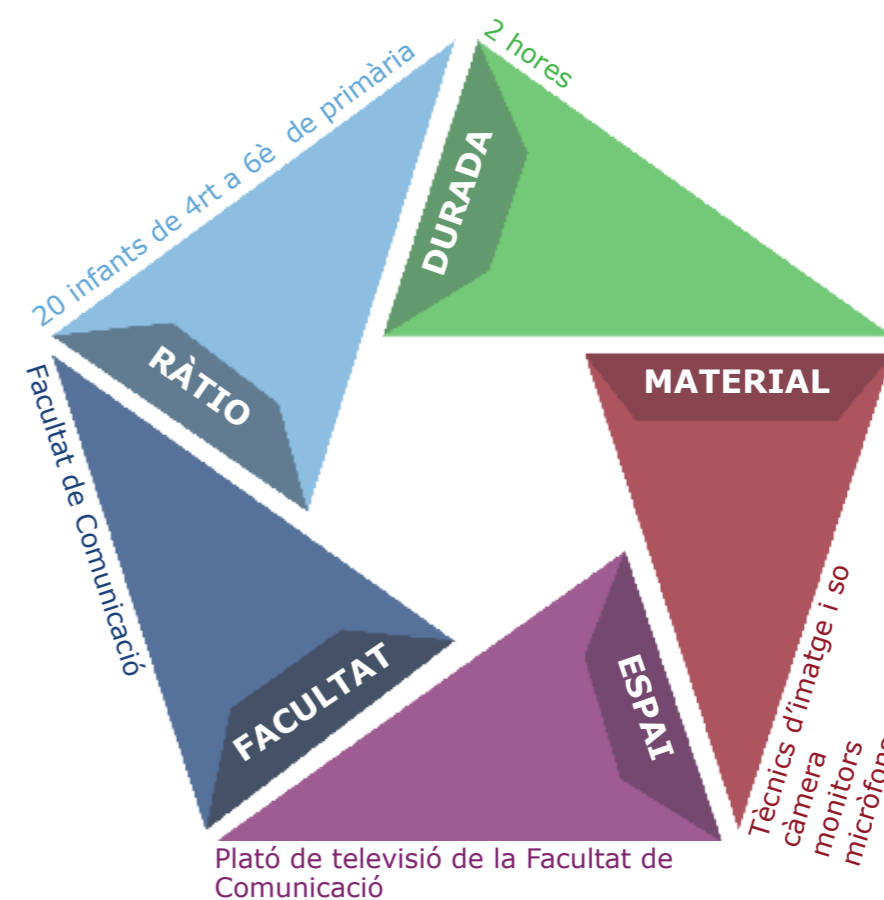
2 hores

DURADA

20 infants de 4rt a 6è de primària

RÀTIO

MATERIAL

Tècnics d'imatge i so
càmera
monitors
micròfons

Facultat de Comunicació

FACULTAT

ESPAI

Plató de televisió de la Facultat de Comunicació